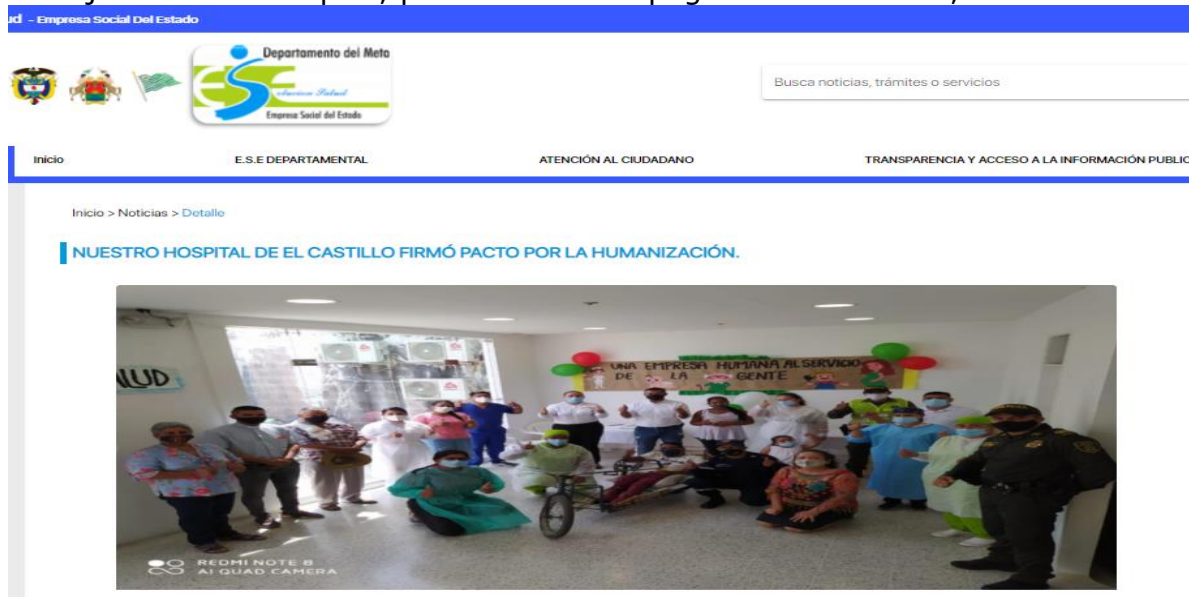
ud - Empresa Social Del Estado

Departamento del Meta

Servicios Salud

Empresa Social del Estado

Busca noticias, trámites o servicios

Inicio

E.S.E DEPARTAMENTAL

ATENCIÓN AL CIUDADANO

TRANSPARENCIA Y ACCESO A LA INFORMACIÓN PUBLIC

Inicio > Noticias > Detalle

NUESTRO HOSPITAL DE EL CASTILLO FIRMÓ PACTO POR LA HUMANIZACIÓN.

LUD

UNA EMPRESA HUMANA AL SERVICIO DE LA GENTE

REDMI NOTE 8
AI QUAD CAMERA